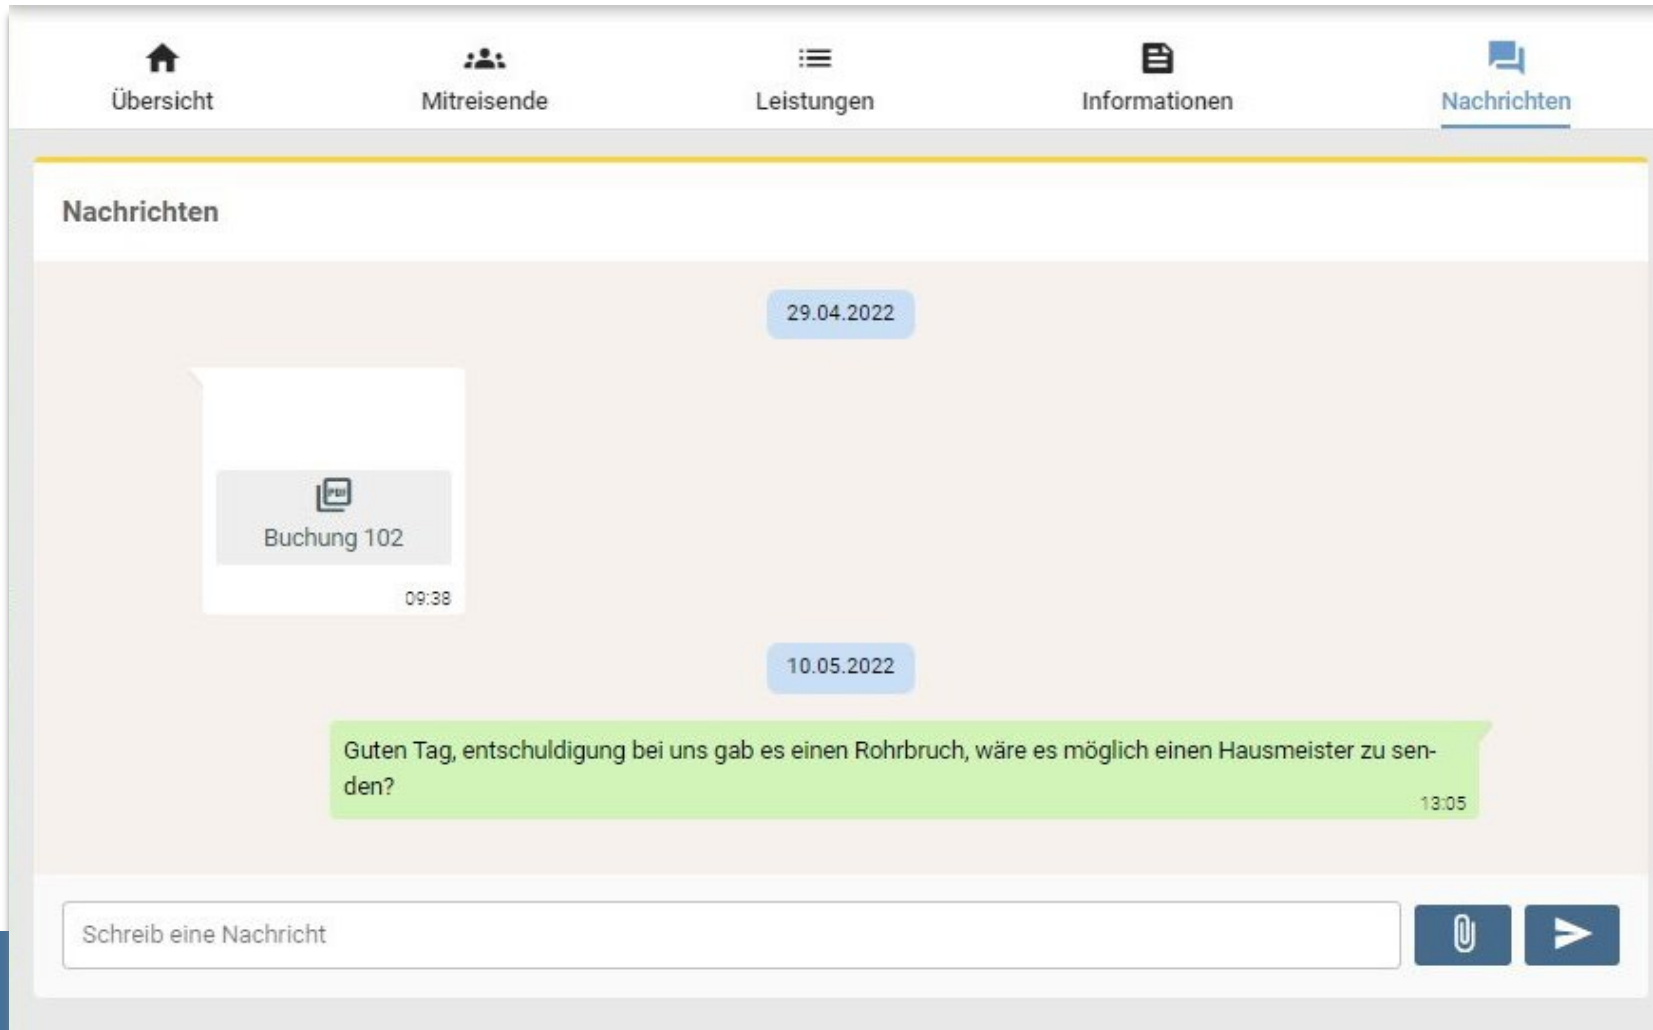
Übersicht Mitreisende Leistungen Informationen Nachrichten

Nachrichten

29.04.2022

PDF
Buchung 102
09:38

10.05.2022

Guten Tag, entschuldigung bei uns gab es einen Rohrbruch, wäre es möglich einen Hausmeister zu senden?
13:05

Schreib eine Nachricht